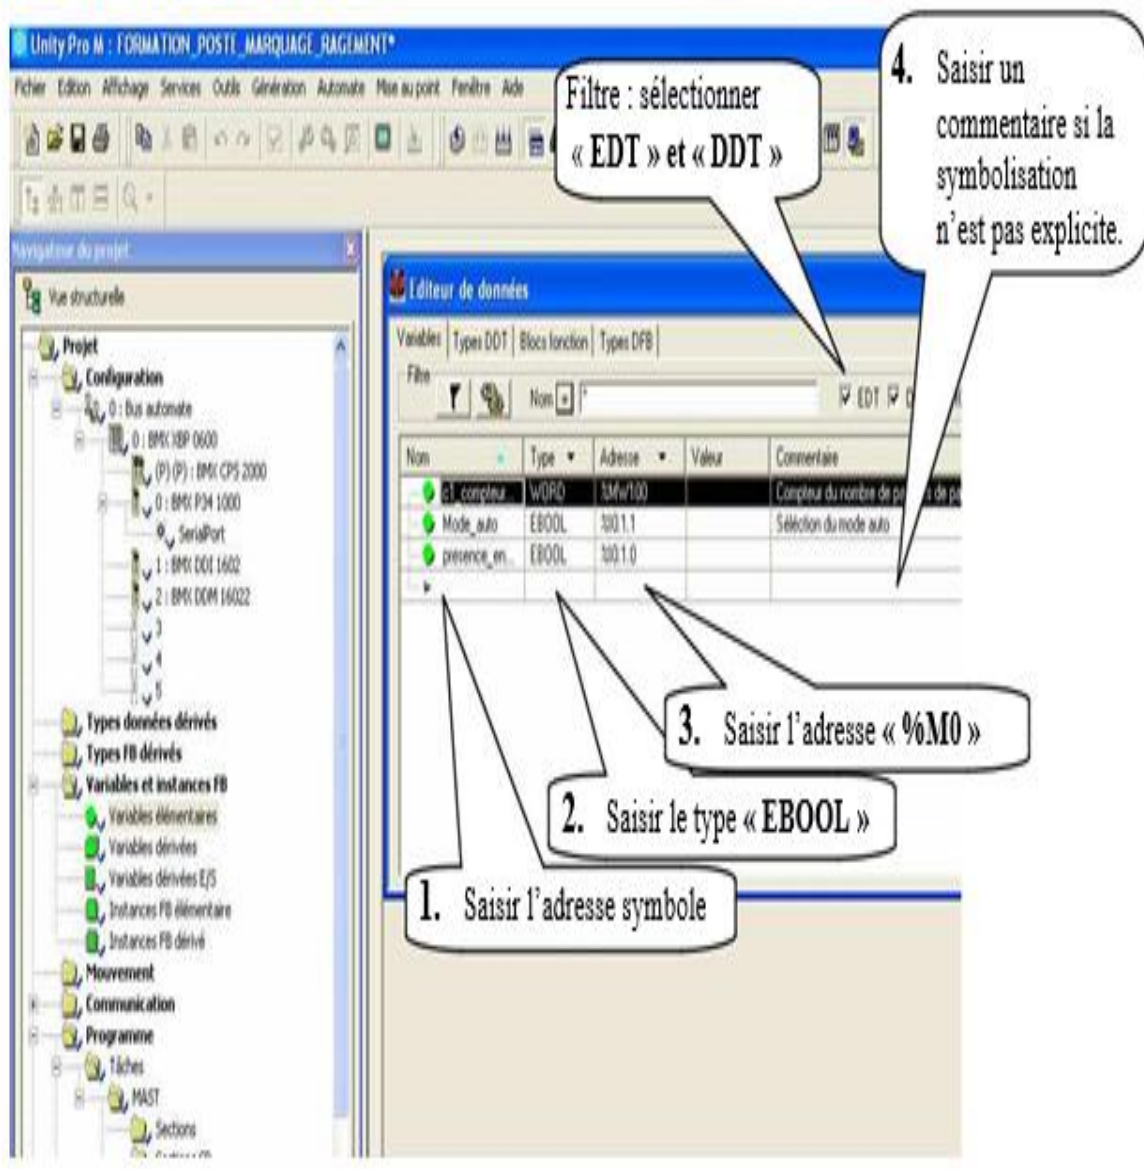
Unity Pro M : FORMATION_POSTE_MARQUAGE_RAGEMENT*

Fichier Edition Affichage Services Outils Génération Automate Mise au point Fenêtre Aide

Filtre : sélectionner « EDT » et « DDT »

4. Saisir un commentaire si la symbolisation n'est pas explicite.

Navigateur du projet

Vue structurelle

Projet
Configuration
0 : Bus automate
0 : BMX XBP 0600
(P) (P) : BMX CPS 2000
0 : BMX P34 1000
SerialPort
1 : BMX DDI 1602
2 : BMX DDM 16022
3
4
5
Types données dérivés
Types FB dérivés
Variables et instances FB
Variables élémentaires
Variables dérivées
Variables dérivées E/S
Instances FB élémentaire
Instances FB dérivé
Mouvement
Communication
Programme
Tâches
MAST
Sections
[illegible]

Editeur de données

Variables | Types DDT | Blocs fonction | Types DFB

Filtre

Nom = *

EDT D

| Nom | Type | Adresse | Valeur | Commentaire |
|---|---|---|---|---|
| d1_compteur | WORD | %MW100 | | Compteur du nombre de p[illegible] de p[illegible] |
| Mode_auto | EBOOL | %I0.1.1 | | Sélection du mode auto |
| presence_en... | EBOOL | %I0.1.0 | | |

3. Saisir l'adresse « %M0 »

2. Saisir le type « EBOOL »

1. Saisir l'adresse symbole